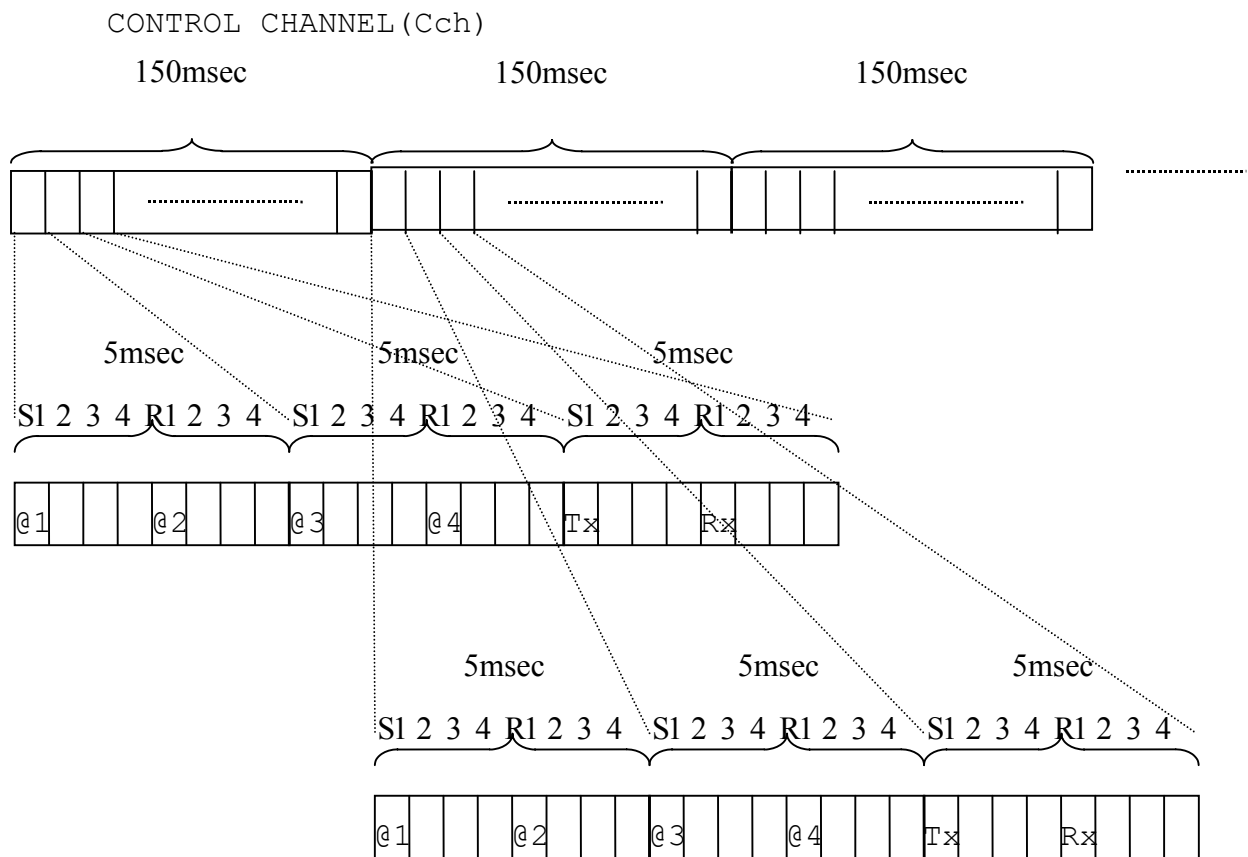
CONTROL CHANNEL(Cch)

150msec 150msec 150msec

5msec 5msec 5msec

S1 2 3 4 R1 2 3 4 S1 2 3 4 R1 2 3 4 S1 2 3 4 R1 2 3 4

@1 @2 @3 @4 Tx Rx

5msec 5msec 5msec

S1 2 3 4 R1 2 3 4 S1 2 3 4 R1 2 3 4 S1 2 3 4 R1 2 3 4

@1 @2 @3 @4 Tx Rx